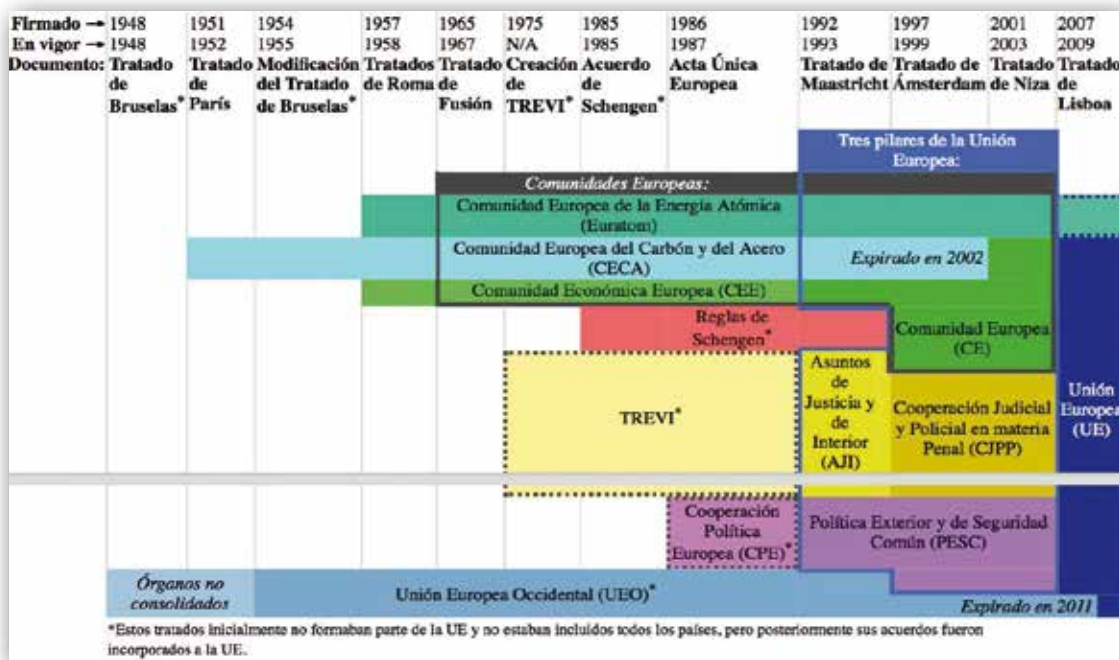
| Firmado → | 1948 | 1951 | 1954 | 1957 | 1965 | 1975 | 1985 | 1986 | 1992 | 1997 | 2001 | 2007 |
|---|---|---|---|---|---|---|---|---|---|---|---|---|
| En vigor → | 1948 | 1952 | 1955 | 1958 | 1967 | N/A | 1985 | 1987 | 1993 | 1999 | 2003 | 2009 |
| Documento: | Tratado de Bruselas* | Tratado de París | Modificación del Tratado de Bruselas* | Tratados de Roma | Tratado de Fusión | Creación de TREVI* | Acuerdo de Schengen* | Acta Única Europea | Tratado de Maastricht | Tratado de Ámsterdam | Tratado de Niza | Tratado de Lisboa |

Tres pilares de la Unión Europea:

Comunidades Europeas:

Comunidad Europea de la Energía Atómica (Euratom)

Comunidad Europea del Carbón y del Acero (CECA)

Expirado en 2002

Comunidad Económica Europea (CEE)

Reglas de Schengen*

Comunidad Europea (CE)

TREVI*

Asuntos de Justicia y de Interior (AJI)

Cooperación Judicial y Policial en materia Penal (CJPP)

Unión Europea (UE)

Cooperación Política Europea (CPE)*

Política Exterior y de Seguridad Común (PESC)

Órganos no consolidados

Unión Europea Occidental (UEO)*

Expirado en 2011

*Estos tratados inicialmente no formaban parte de la UE y no estaban incluidos todos los países, pero posteriormente sus acuerdos fueron incorporados a la UE.